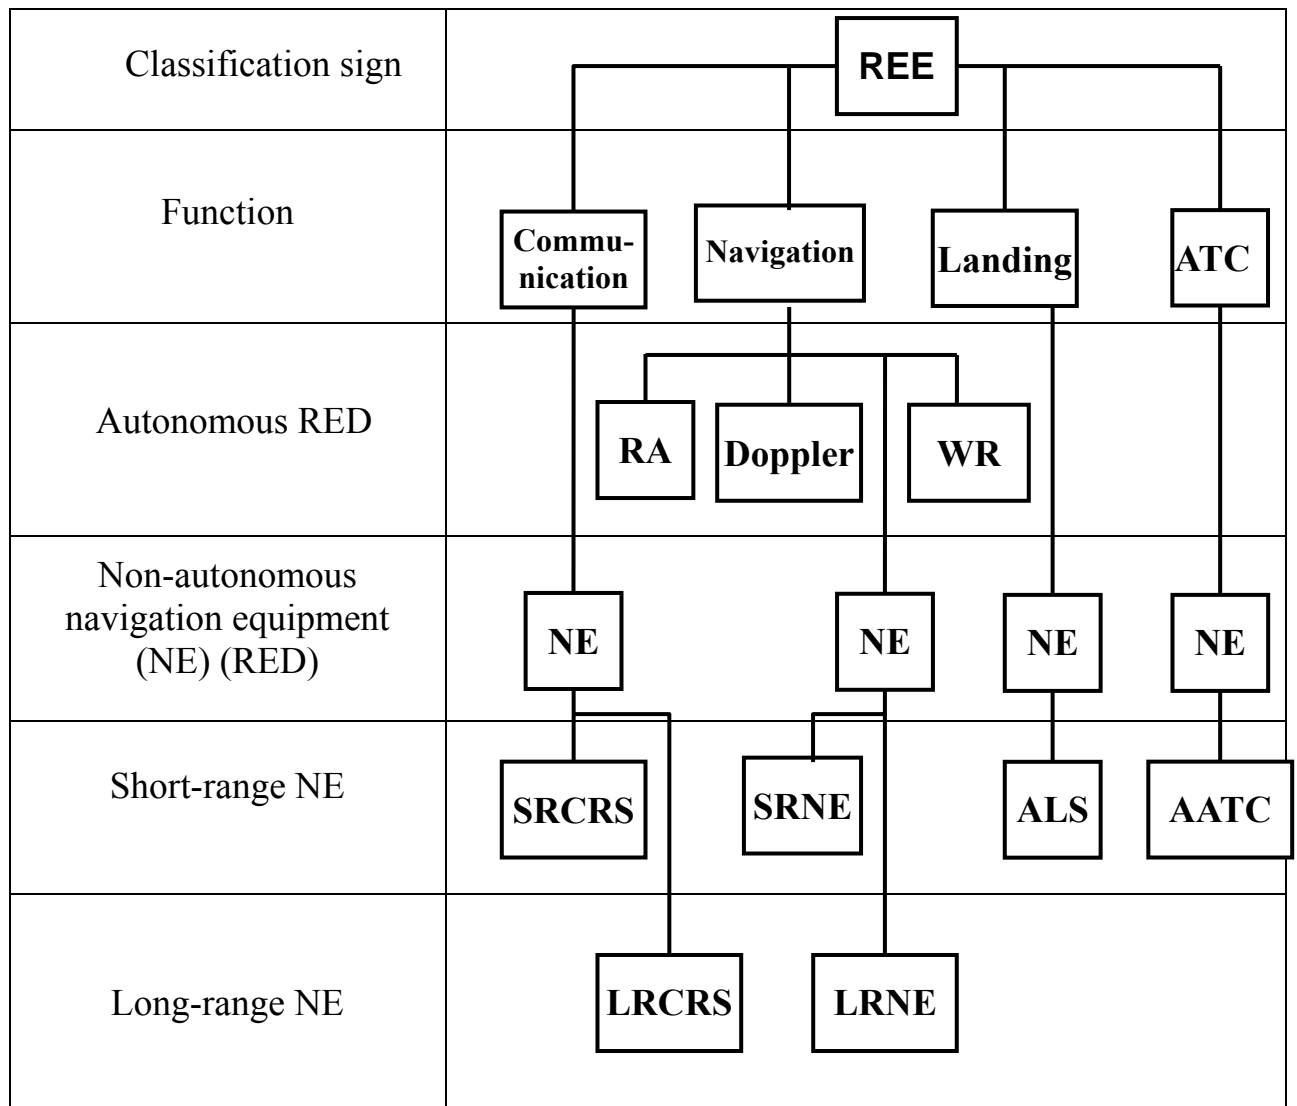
| Classification sign | REE |
|---|---|
| Function | Communication, Navigation, Landing, ATC |
| Autonomous RED | RA, Doppler, WR |
| Non-autonomous navigation equipment (NE) (RED) | NE, NE, NE, NE |
| Short-range NE | SRCRS, SRNE, ALS, AATC |
| Long-range NE | LRCRS, LRNE |